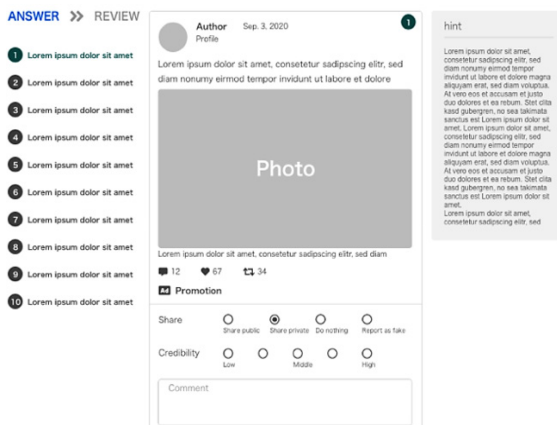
ANSWER >> REVIEW

1 Lorem ipsum dolor sit amet
2 Lorem ipsum dolor sit amet
3 Lorem ipsum dolor sit amet
4 Lorem ipsum dolor sit amet
5 Lorem ipsum dolor sit amet
6 Lorem ipsum dolor sit amet
7 Lorem ipsum dolor sit amet
8 Lorem ipsum dolor sit amet
9 Lorem ipsum dolor sit amet
10 Lorem ipsum dolor sit amet

Author Sep. 3, 2020
Profile
1

Lorem ipsum dolor sit amet, consetetur sadipscing elitr, sed diam nonumy eirmod tempor invidunt ut labore et dolore

Photo

Lorem ipsum dolor sit amet, consetetur sadipscing elitr, sed diam

12 67 34

Ad Promotion

Share
Share public Share private Do nothing Report as fake

Credibility
Low Middle High

Comment

hint

Lorem ipsum dolor sit amet, consetetur sadipscing elitr, sed diam nonumy eirmod tempor invidunt ut labore et dolore magna aliquyam erat, sed diam voluptua. At vero eos et accusam et justo duo dolores et ea rebum. Stet clita kasd gubergren, no sea takimata sanctus est Lorem ipsum dolor sit amet. Lorem ipsum dolor sit amet, consetetur sadipscing elitr, sed diam nonumy eirmod tempor invidunt ut labore et dolore magna aliquyam erat, sed diam voluptua. At vero eos et accusam et justo duo dolores et ea rebum. Stet clita kasd gubergren, no sea takimata sanctus est Lorem ipsum dolor sit amet.
Lorem ipsum dolor sit amet, consetetur sadipscing elitr, sed